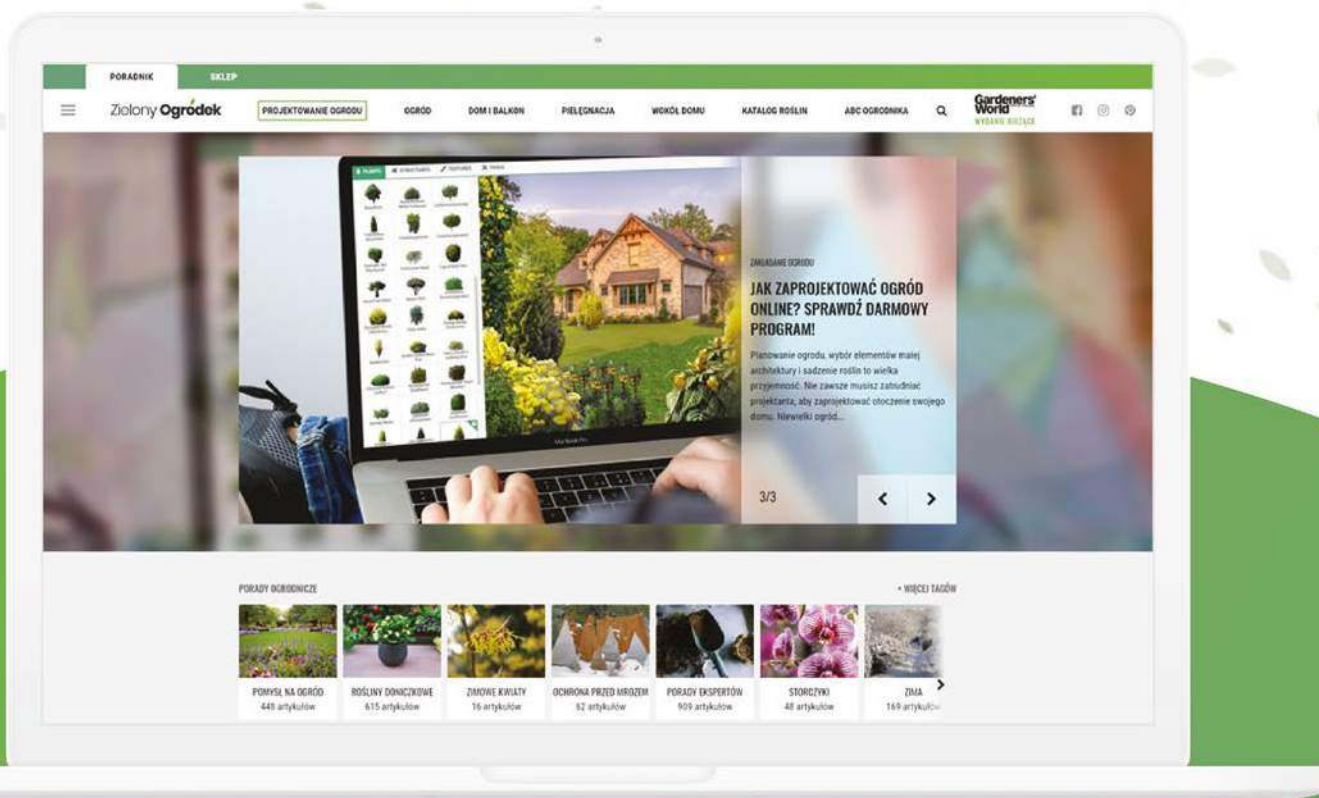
PORADNIK SKLEP

Zielony Ogródek PROJEKTOWANIE OGRODU OGRÓD DOM I BALKON PIELĘGNACJA WOKÓŁ DOMU KATALOG ROŚLIN ABC OGRODNIKA

Gardeners' World WYDANIE POLSKIE

ZAKŁADANIE OGRODU

JAK ZAPROJEKTOWAĆ OGRÓD ONLINE? SPRAWDŹ DARMOWY PROGRAM!

Planowanie ogrodu, wybór elementów małej architektury i sadzenie roślin to wielka przyjemność. Nie zawsze musisz zatrudniać projektanta, aby zaprojektować otoczenie swojego domu. Niewielki ogród...

3/3

PORADY OGRODNICZE

• WIĘCEJ TAGÓW

POMYSŁ NA OGRÓD 448 artykułów

ROŚLINY DONICZKOWE 615 artykułów

ZIMOWE KWIATY 16 artykułów

OCHRONA PRZED MROZEM 62 artykułów

PORADY EKSPERTÓW 909 artykułów

STORCZYKI 48 artykułów

ZIMA 169 artykułów